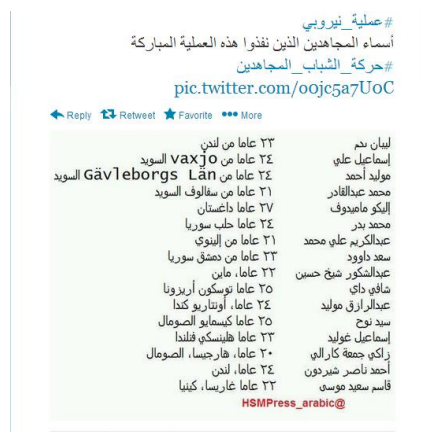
#عملية_نيروبي
أسماء المجاهدين الذين نفذوا هذه العملية المباركة
#حركة_الشباب_المجاهدين
pic.twitter.com/oojc5a7UoC

Reply Retweet Favorite More

| | |
|---|---|
| ليبان بدم | ٢٣ عاما من لندن |
| إسماعيل علي | ٢٤ عاما من vaxjo السويد |
| موليد أحمد | ٢٤ عاما من Gävleborgs Län السويد |
| محمد عبدالقادر | ٢١ عاما من سفالوف السويد |
| إليكو ماميدوف | ٢٧ عاما داغستان |
| محمد بدر | ٢٤ عاما حلب سوريا |
| عبدالكريم علي محمد | ٢١ عاما من إلينوي |
| سعد داوود | ٢٣ عاما من دمشق سوريا |
| عبدالشكور شيخ حسين | ٢٢ عاما، ماين |
| شافي داي | ٢٥ عاما توسكون أريزونا |
| عبدالرزاق مولد | ٢٤ عاما، أونتاريو كندا |
| سيد نوح | ٢٥ عاما كيسمايو الصومال |
| إسماعيل عوليد | ٢٣ عاما هلسنكي فنلندا |
| زاكي جمعة كارالي | ٢٠ عاما، هارجيسا، الصومال |
| أحمد ناصر شيردون | ٢٤ عاما، لندن |
| قاسم سعيد موسى | ٢٢ عاما غاريسا، كينيا |

HSMPress_arabic@